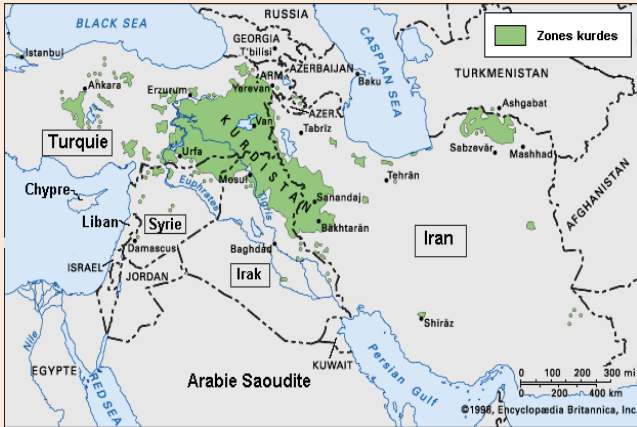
Zones kurdes

BLACK SEA
RUSSIA
GEORGIA
T'bilisi
CASPIAN SEA
Istanbul
ARM.
AZERBAIJAN
Yerevan
AZER.
Baku
TURKMENISTAN
Ankara
Erzurum
Ashgabat
Van
Tabriz
KURDISTAN
Sabzevār
Mashhad
Turquie
Urfa
Mosul
Tehrān
Chypre
Euphrates
Tigris
Sanandaj
Liban
Syrie
Bakhtarān
AFGHANISTAN
Damascus
Baghdad
Iran
ISRAEL
JORDAN
Irak
Nile
Shīrāz
EGYPT
KUWAIT
Persian Gulf
RED SEA
Arabie Saoudite
0 100 200 300 mi
0 200 400 km
©1998, Encyclopædia Britannica, Inc.